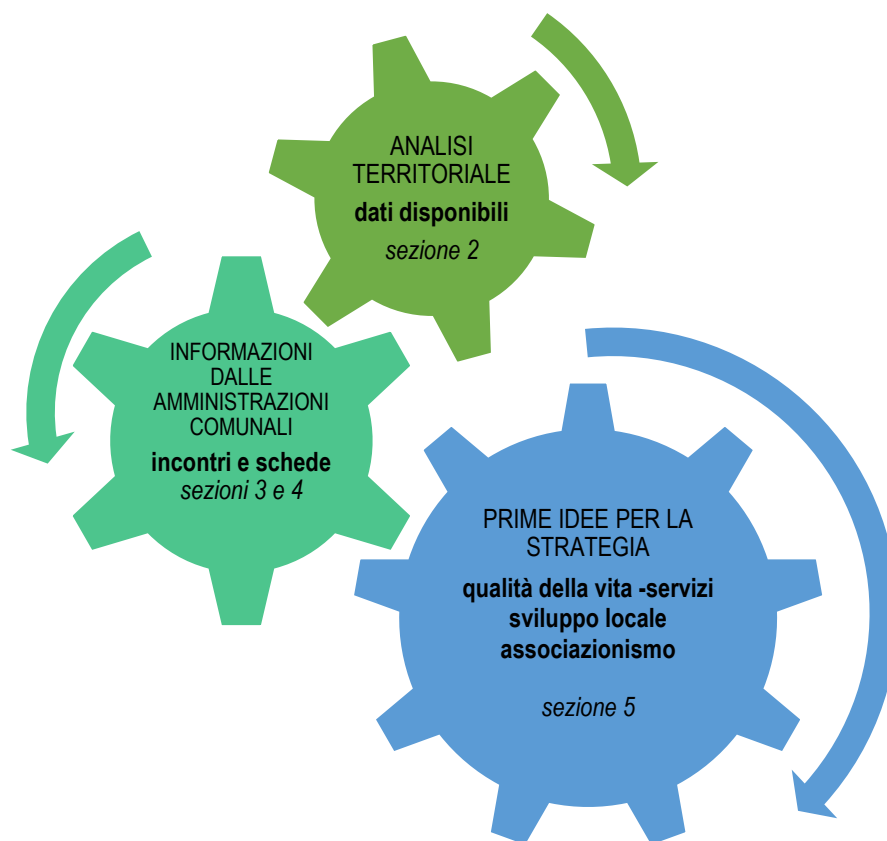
ANALISI TERRITORIALE
dati disponibili
sezione 2

INFORMAZIONI DALLE AMMINISTRAZIONI COMUNALI
incontri e schede
sezioni 3 e 4

PRIME IDEE PER LA STRATEGIA
qualità della vita -servizi
sviluppo locale
associazionismo

sezione 5